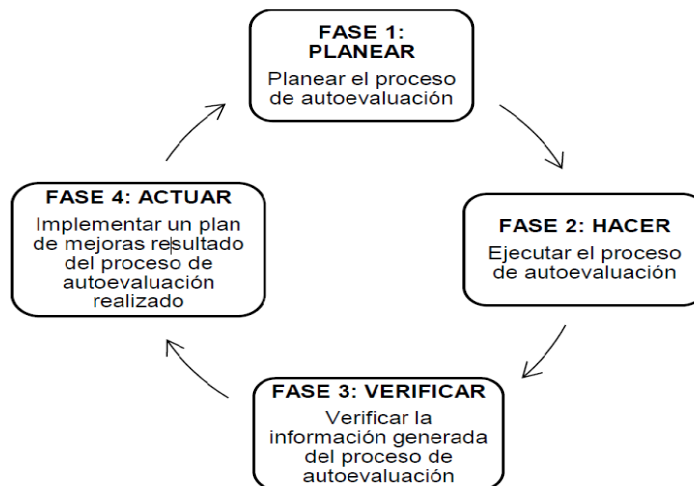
FASE 1: PLANEAR
Planear el proceso de autoevaluación

FASE 2: HACER
Ejecutar el proceso de autoevaluación

FASE 3: VERIFICAR
Verificar la información generada del proceso de autoevaluación

FASE 4: ACTUAR
Implementar un plan de mejoras resultado del proceso de autoevaluación realizado